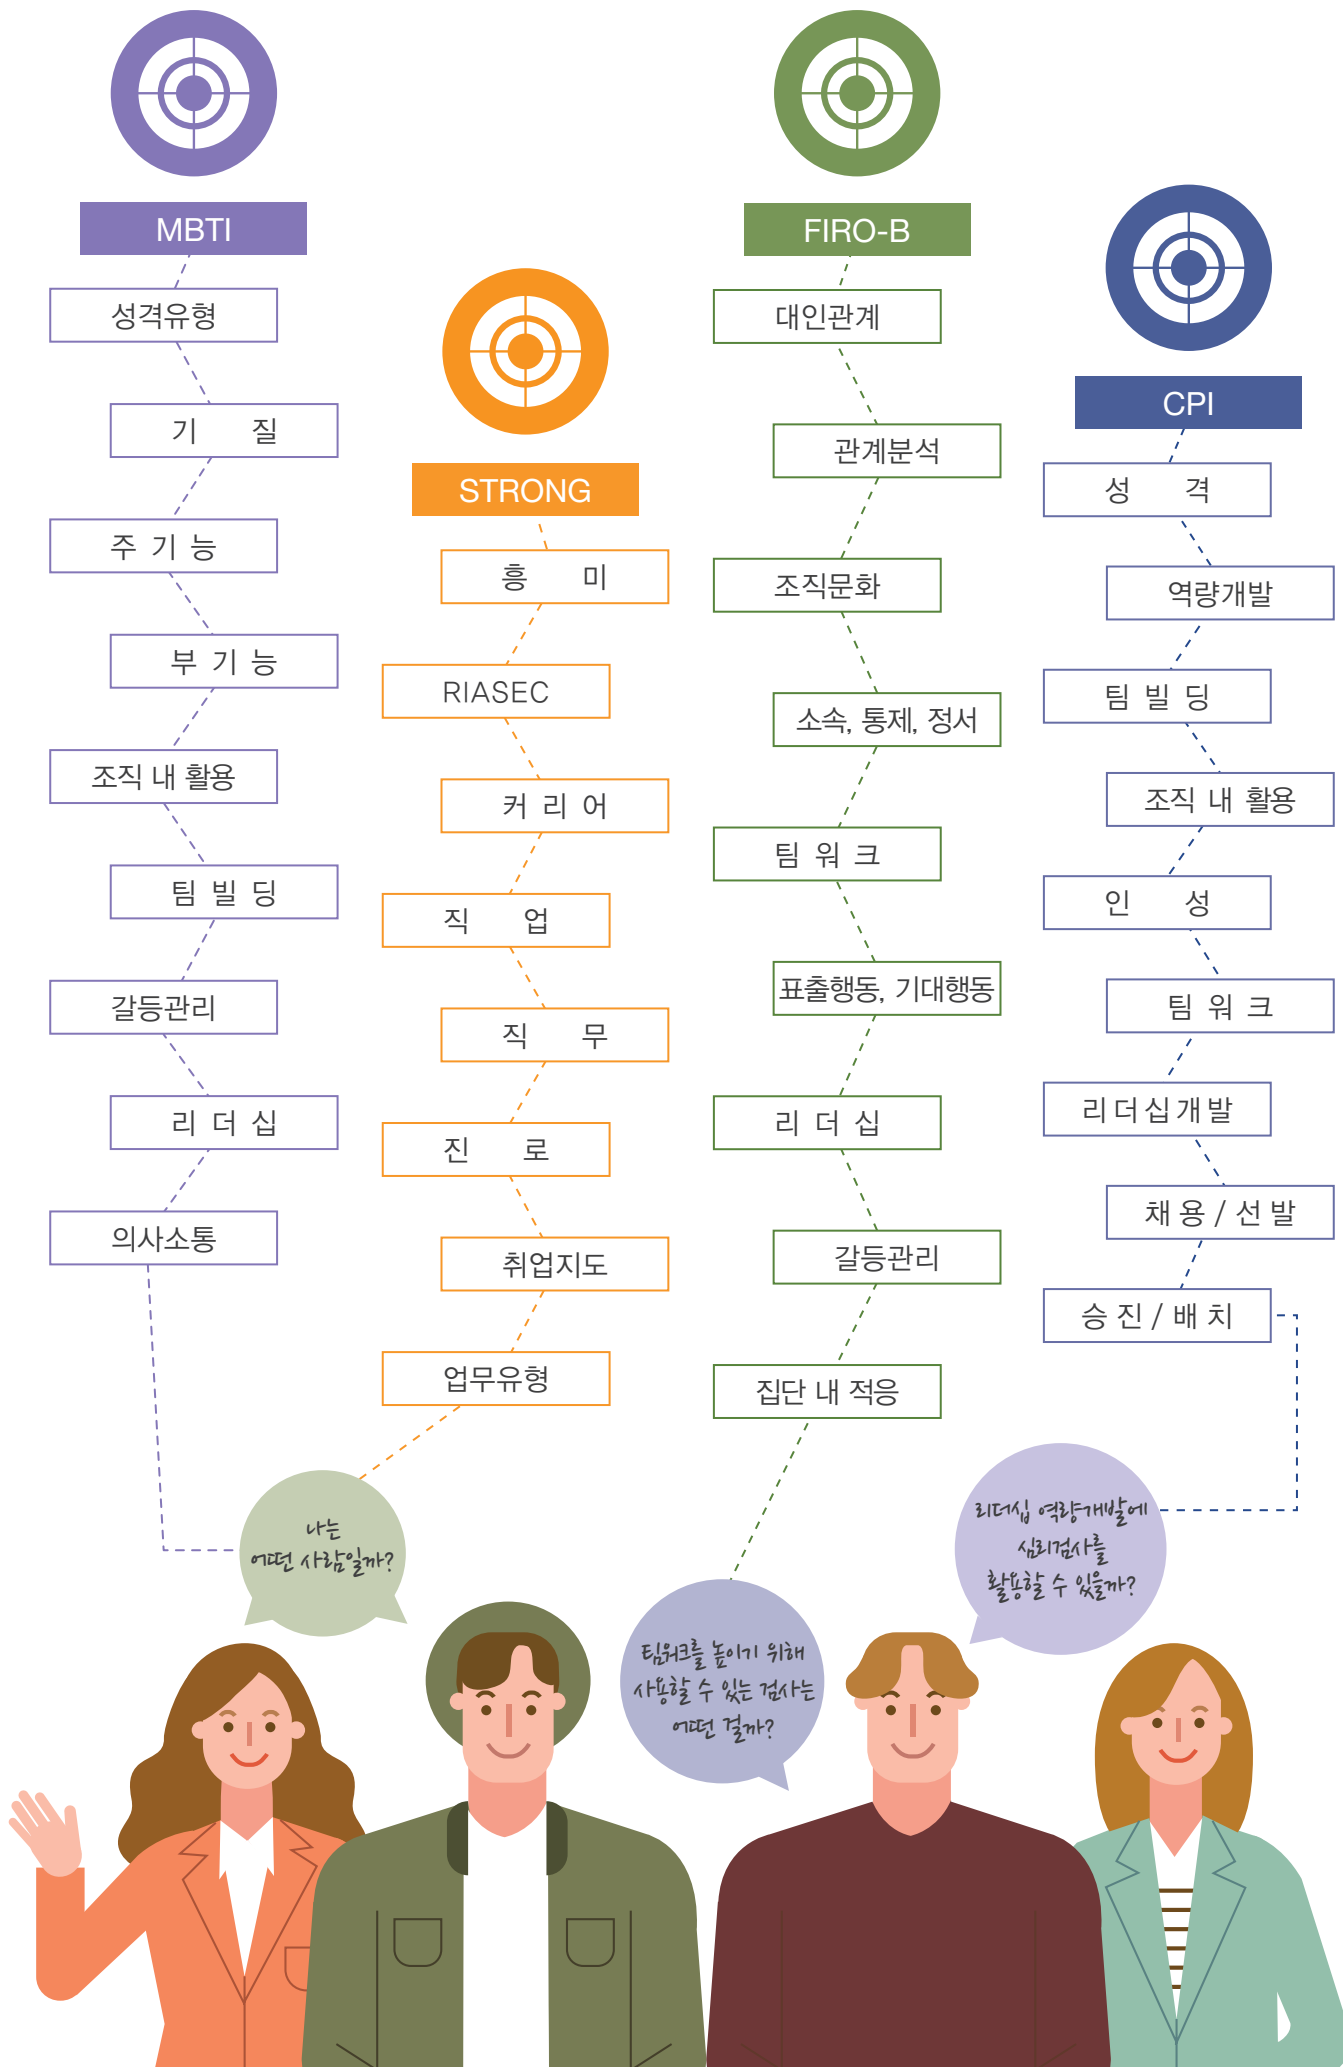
MBTI

성격유형

기 질

주 기 능

부 기 능

조직 내 활용

팀 빌 딩

갈등관리

리 더 십

의사소통

STRONG

흥 미

RIASEC

커 리 어

직 업

직 무

진 로

취업지도

업무유형

FIRO-B

대인관계

관계분석

조직문화

소속, 통제, 정서

팀 워 크

표출행동, 기대행동

리 더 십

갈등관리

집단 내 적응

CPI

성 격

역량개발

팀 빌 딩

조직 내 활용

인 성

팀 워 크

리 더 십 개 발

채 용 / 선 발

승 진 / 배 치

나는 어떤 사람일까?

팀워크를 높이기 위해 사용할 수 있는 검사는 어떤 걸까?

리더십 역량개발에 심리검사를 활용할 수 있을까?